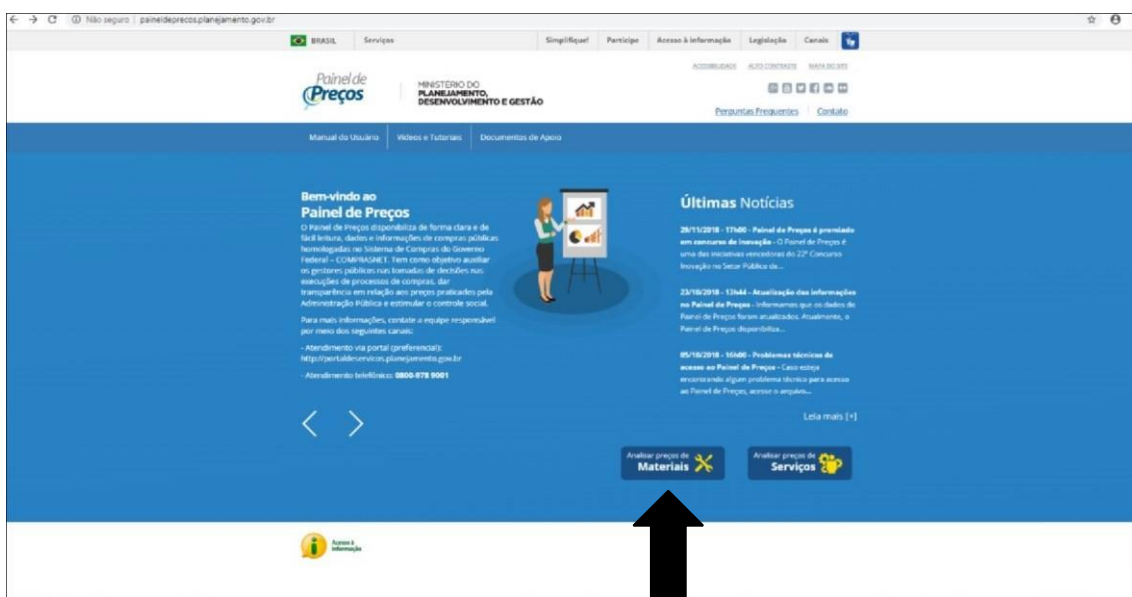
Não seguro | paineldeprecos.planejamento.gov.br

BRASIL Serviços Simplifique! Participe Acesso à informação Legislação Canais

ACESSIBILIDADE ALTO CONTRASTE MAPA DO SITE

Painel de Preços

MINISTÉRIO DO PLANEJAMENTO, DESENVOLVIMENTO E GESTÃO

Perguntas Frequentes | Contato

Manual do Usuário | Vídeos e Tutoriais | Documentos de Apoio

Bem-vindo ao Painel de Preços

O Painel de Preços disponibiliza de forma clara e de fácil leitura, dados e informações de compras públicas homologadas no Sistema de Compras do Governo Federal – COMPRASNET. Tem como objetivo auxiliar os gestores públicos nas tomadas de decisões nas execuções de processos de compras, dar transparência em relação aos preços praticados pela Administração Pública e estimular o controle social.

Para mais informações, contate a equipe responsável por meio dos seguintes canais:

- Atendimento via portal (preferencial): http://portaldeservicos.planejamento.gov.br

- Atendimento telefônico: 0800 978 9001

Últimas Notícias

26/11/2018 - 17h00 - Painel de Preços é premiado em concurso de inovação - O Painel de Preços é uma das iniciativas vencedoras do 22º Concurso Inovação no Setor Público de...

23/10/2018 - 13h44 - Atualização das informações no Painel de Preços - Informamos que os dados do Painel de Preços foram atualizados. Atualmente, o Painel de Preços disponibiliza...

05/10/2018 - 16h00 - Problemas técnicos de acesso ao Painel de Preços - Caso esteja encontrando algum problema técnico para acesso ao Painel de Preços, acesse o arquivo...

Leia mais [+]

Analisar preços de Materiais

Analisar preços de Serviços

Acesso à informação